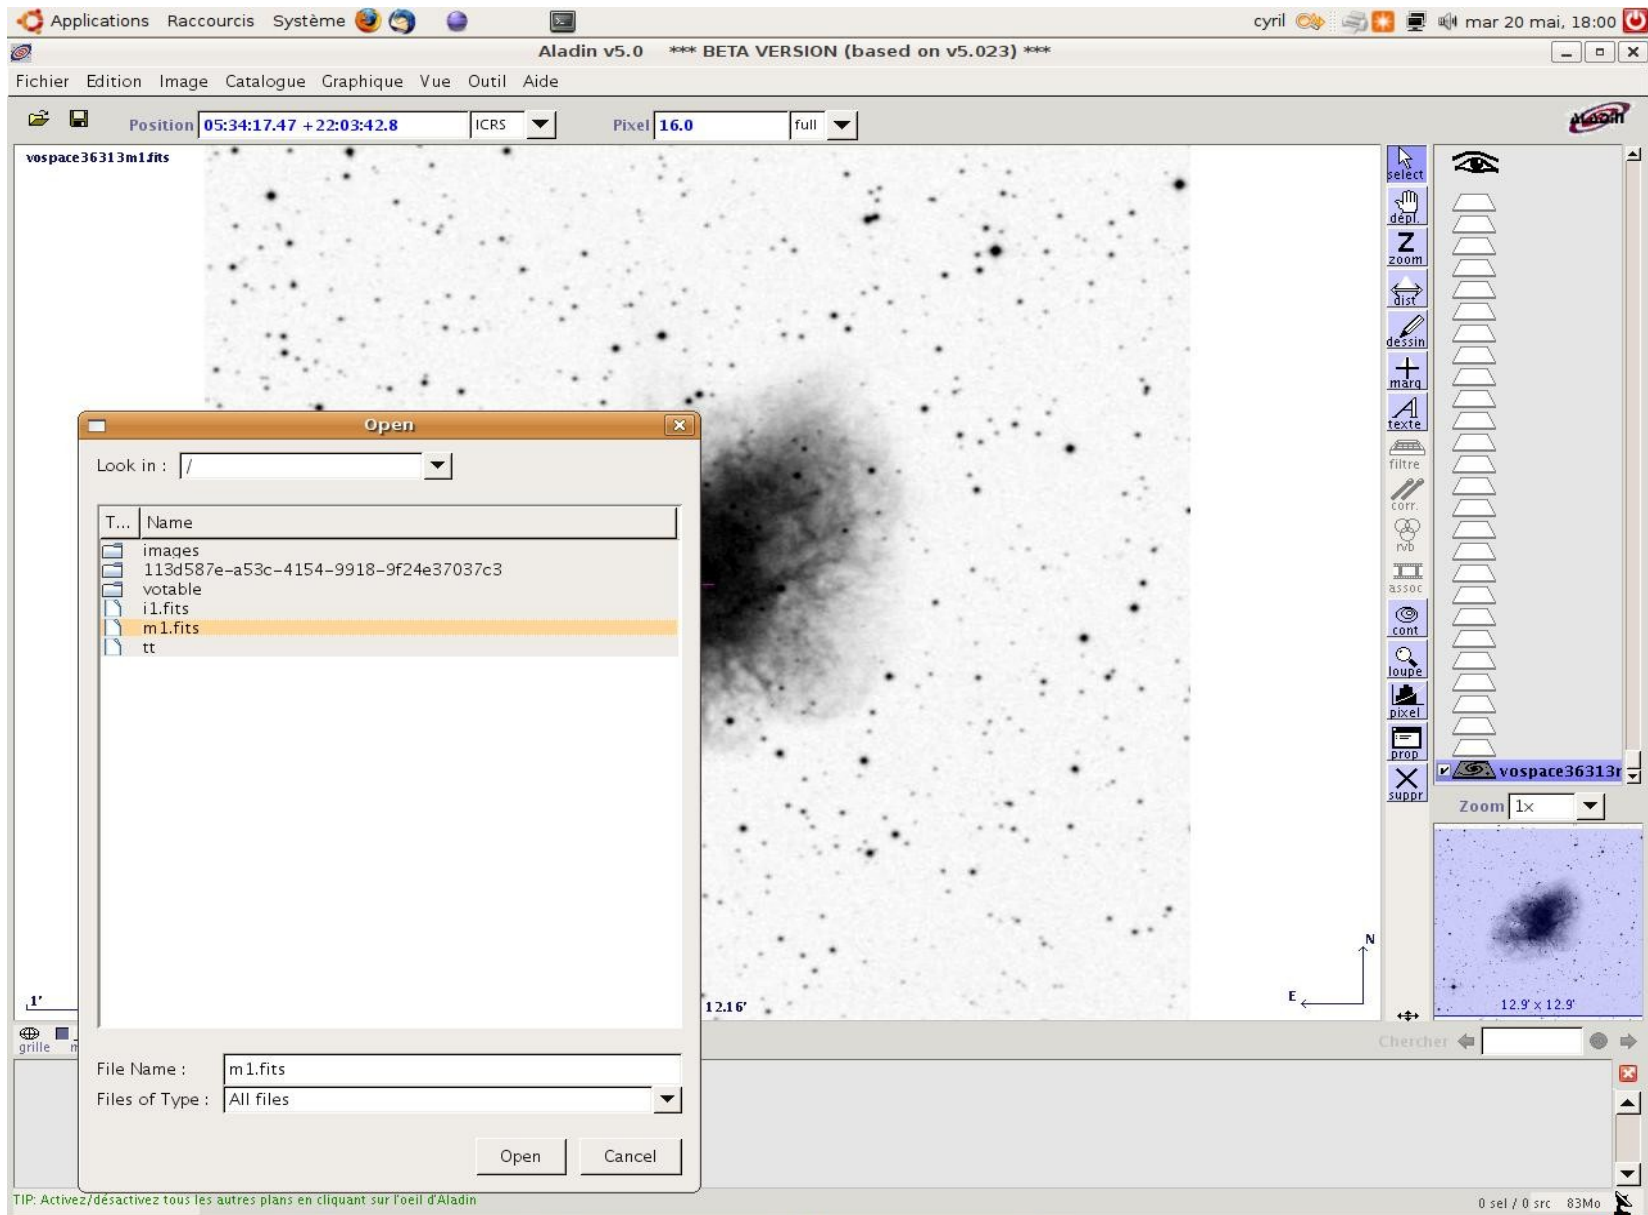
Applications Raccourcis Système

cyril mar 20 mai, 18:00

Aladin v5.0 *** BETA VERSION (based on v5.023) ***

Fichier Edition Image Catalogue Graphique Vue Outil Aide

Position 05:34:17.47 +22:03:42.8 ICRS Pixel 16.0 full

Aladin

vospace36313m1.fits

select
dépl.
zoom
dist
dessin
marq
texte
filtre
corr.
rvb
assoc
cont
loupe
pixel
prop
suppr

vospace36313r

Zoom 1x

12.9' x 12.9'

Open

Look in : /

| T... | Name |
|---|---|
| | images |
| | 113d587e-a53c-4154-9918-9f24e37037c3 |
| | votable |
| | i1.fits |
| | m1.fits |
| | tt |

File Name : m1.fits
Files of Type : All files

Open Cancel

1'

12.16'

N
E

grille

Chercher

TIP: Activez/désactivez tous les autres plans en cliquant sur l'oeil d'Aladin

0 sel / 0 src 83Mo